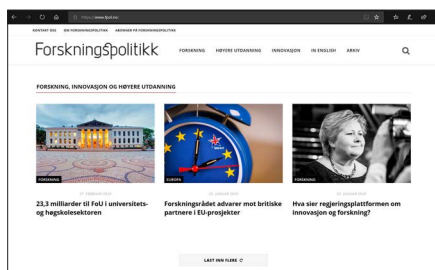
https://www.fpol.no/

KONTAKT OSS  OM FORSKNINGSPOLITIKK  ABONNER PÅ FORSKNINGSPOLITIKK

Forskningspolitikk

FORSKNING  HØYERE UTDANNING  INNOVASJON  IN ENGLISH  ARKIV

FORSKNING, INNOVASJON OG HØYERE UTDANNING

FORSKNING
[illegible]
23,3 milliarder til FoU i universitets- og høgskolesektoren

EUROPA
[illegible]
Forskningsrådet advarer mot britiske partnere i EU-prosjekter

FORSKNING
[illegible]
Hva sier regjeringsplattformen om innovasjon og forskning?

LAST INN FLERE